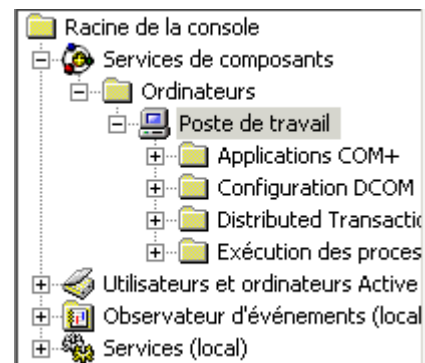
Racine de la console
Services de composants
Ordinateurs
Poste de travail
Applications COM+
Configuration DCOM
Distributed Transactio
Exécution des proces
Utilisateurs et ordinateurs Active
Observateur d'événements (local
Services (local)